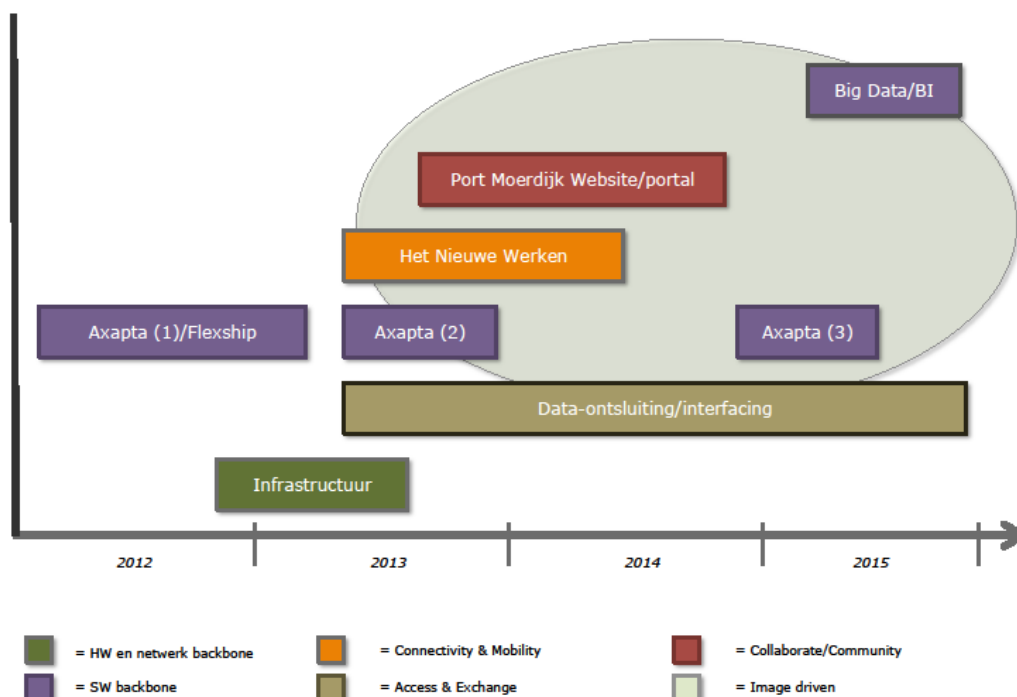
Big Data/BI

Port Moerdijk Website/portal

Het Nieuwe Werken

Axapta (1)/Flexship

Axapta (2)

Axapta (3)

Data-ontsluiting/interfacing

Infrastructuur

2012

2013

2014

2015

= HW en netwerk backbone

= Connectivity & Mobility

= Collaborate/Community

= SW backbone

= Access & Exchange

= Image driven